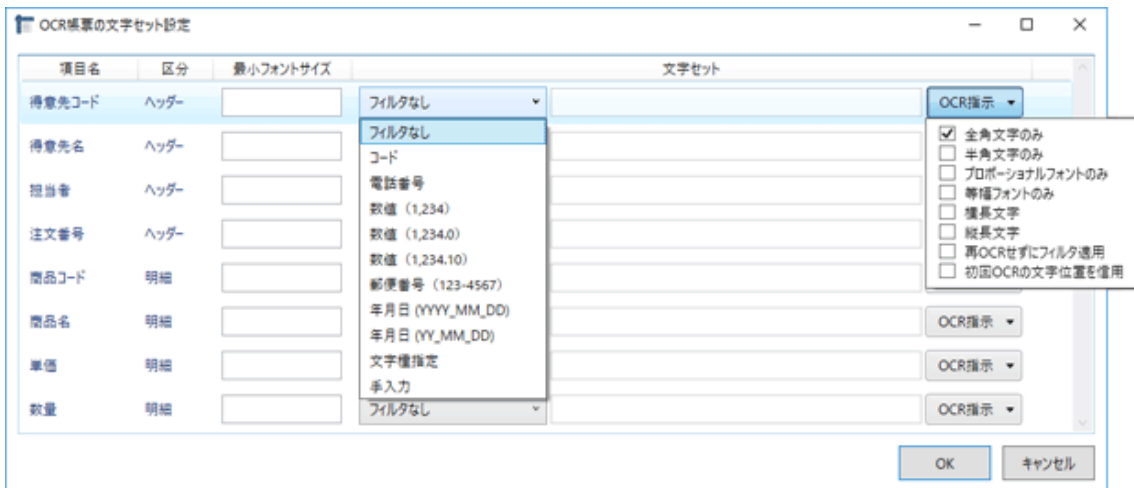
OCR帳票の文字セット設定

| 項目名 | 区分 | 最小フォントサイズ | 文字セット | |
|---|---|---|---|---|
| 得意先コード | ヘッダー | | フィルタなし | OCR指示 |
| 得意先名 | ヘッダー | | | |
| 担当者 | ヘッダー | | | |
| 注文番号 | ヘッダー | | | |
| 商品コード | 明細 | | | |
| 商品名 | 明細 | | | OCR指示 |
| 単価 | 明細 | | | OCR指示 |
| 数量 | 明細 | | フィルタなし | OCR指示 |

フィルタなし
コード
電話番号
数値（1,234）
数値（1,234.0）
数値（1,234.10）
郵便番号（123-4567）
年月日 (YYYY_MM_DD)
年月日 (YY_MM_DD)
文字種指定
手入力

☑ 全角文字のみ
☐ 半角文字のみ
☐ プロポーショナルフォントのみ
☐ 等幅フォントのみ
☐ 横長文字
☐ 縦長文字
☐ 再OCRせずにフィルタ適用
☐ 初回OCRの文字位置を信用

OK
キャンセル